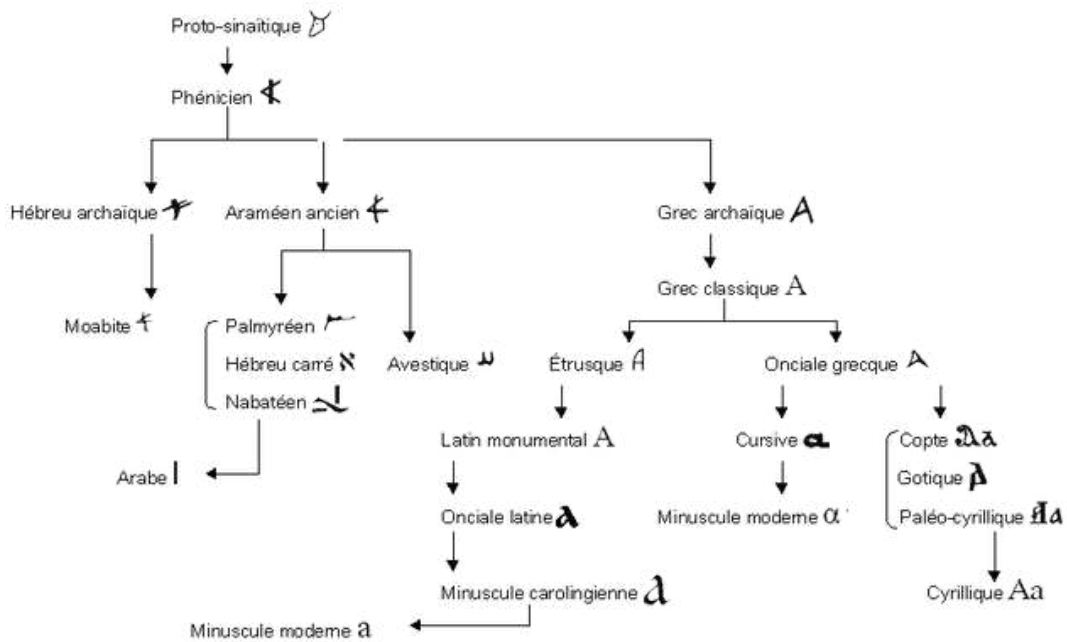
Proto-sinaïtique

Phénicien

Hébreu archaïque

Araméen ancien

Grec archaïque A

Moabite

Palmyréen

Hébreu carré א

Nabatéen

Avestique

Grec classique A

Étrusque

Onciale grecque

Arabe ا

Latin monumental A

Cursive α

Copte

Gotique

Paléo-cyrillique

Onciale latine

Minuscule moderne α

Minuscule carolingienne

Cyrillique Aa

Minuscule moderne a